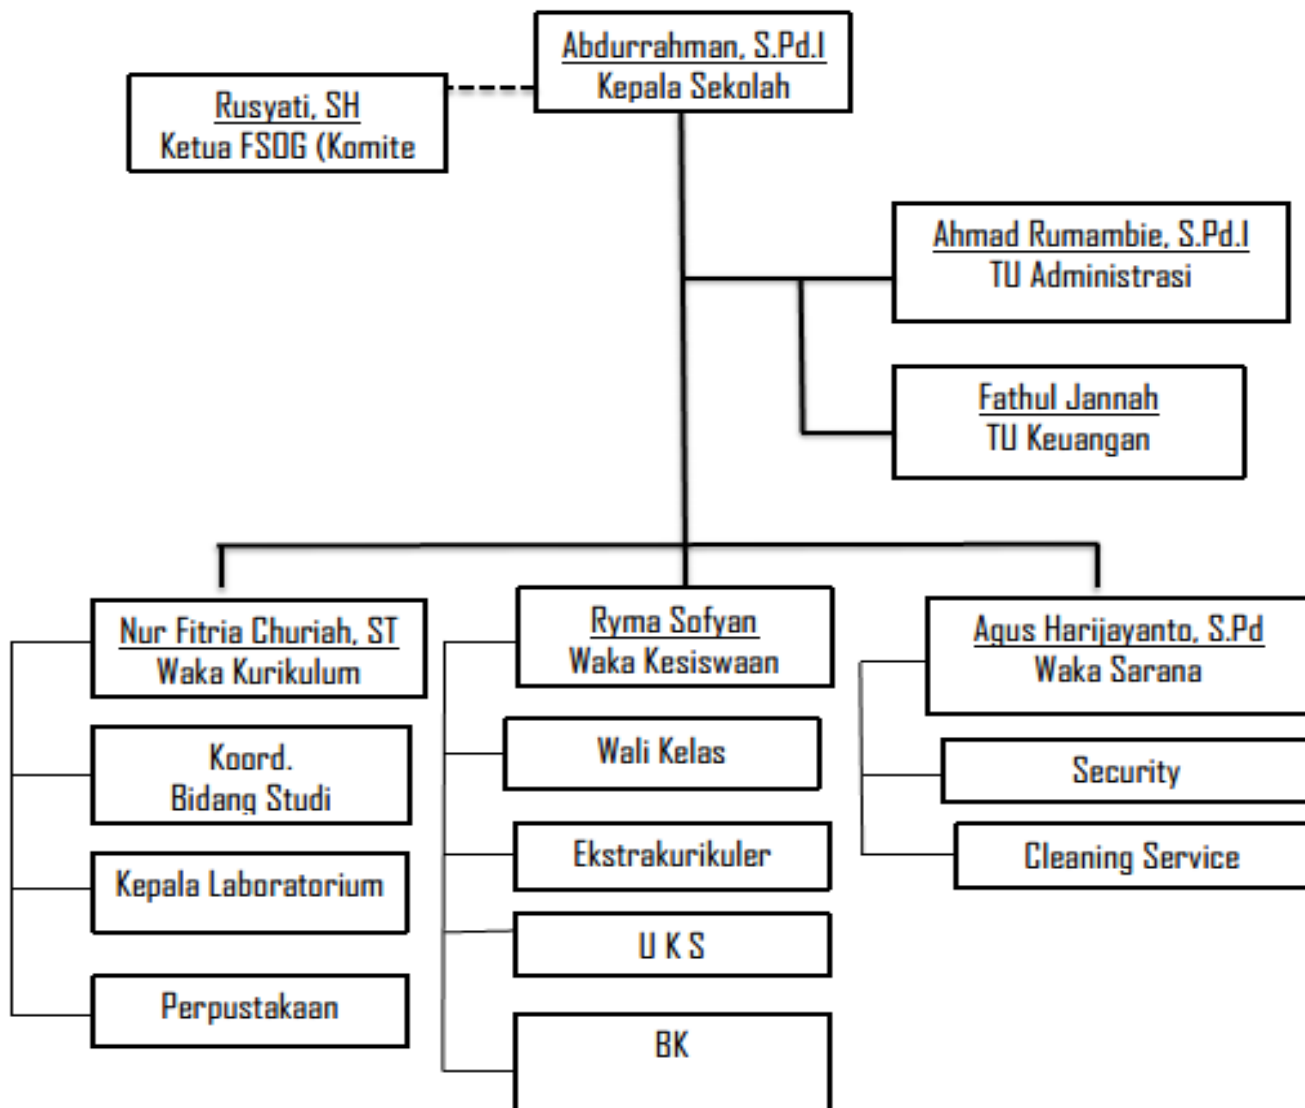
Abdurrahman, S.Pd.I
Kepala Sekolah

Rusyati, SH
Ketua FSOG (Komite

Ahmad Rumambie, S.Pd.I
TU Administrasi

Fathul Jannah
TU Keuangan

Nur Fitria Churiah, ST
Waka Kurikulum

Koord.
Bidang Studi

Kepala Laboratorium

Perpustakaan

Ryma Sofyan
Waka Kesiswaan

Wali Kelas

Ekstrakurikuler

U K S

BK

Agus Harijayanto, S.Pd
Waka Sarana

Security

Cleaning Service